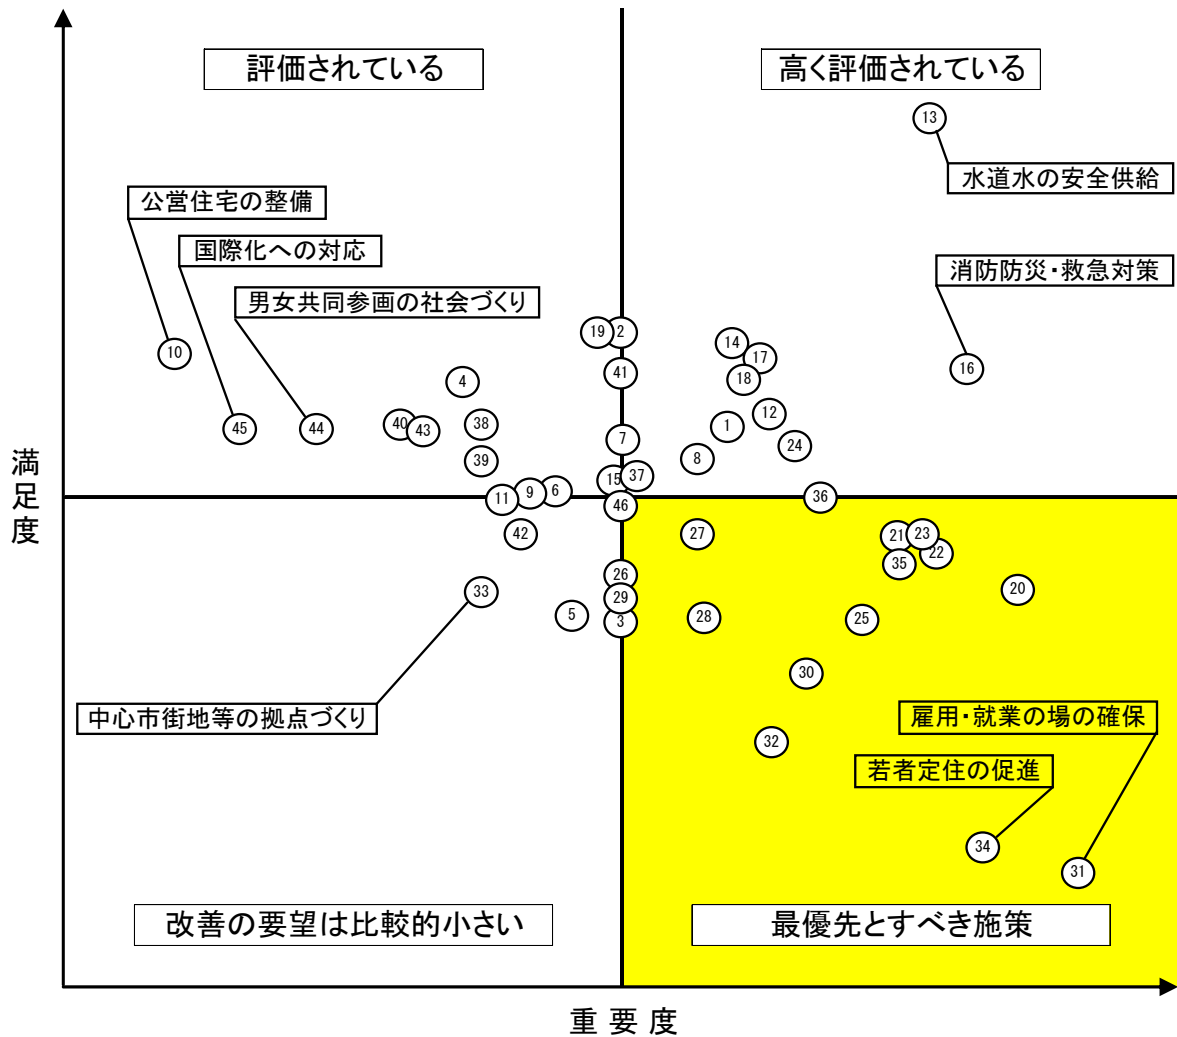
評価されている

高く評価されている

13

水道水の安全供給

公営住宅の整備

国際化への対応

消防防災・救急対策

男女共同参画の社会づくり

19 2

14

17

10

41

18

16

4

12

1

45

44

40 43

38

7

24

39

8

15 37

9 6

11

46

36

満足度

27

42

21 23

22

35

26

20

33

29

5

28

25

3

30

中心市街地等の拠点づくり

雇用・就業の場の確保

32

若者定住の促進

34

31

改善の要望は比較的小さい

最優先とすべき施策

重要度